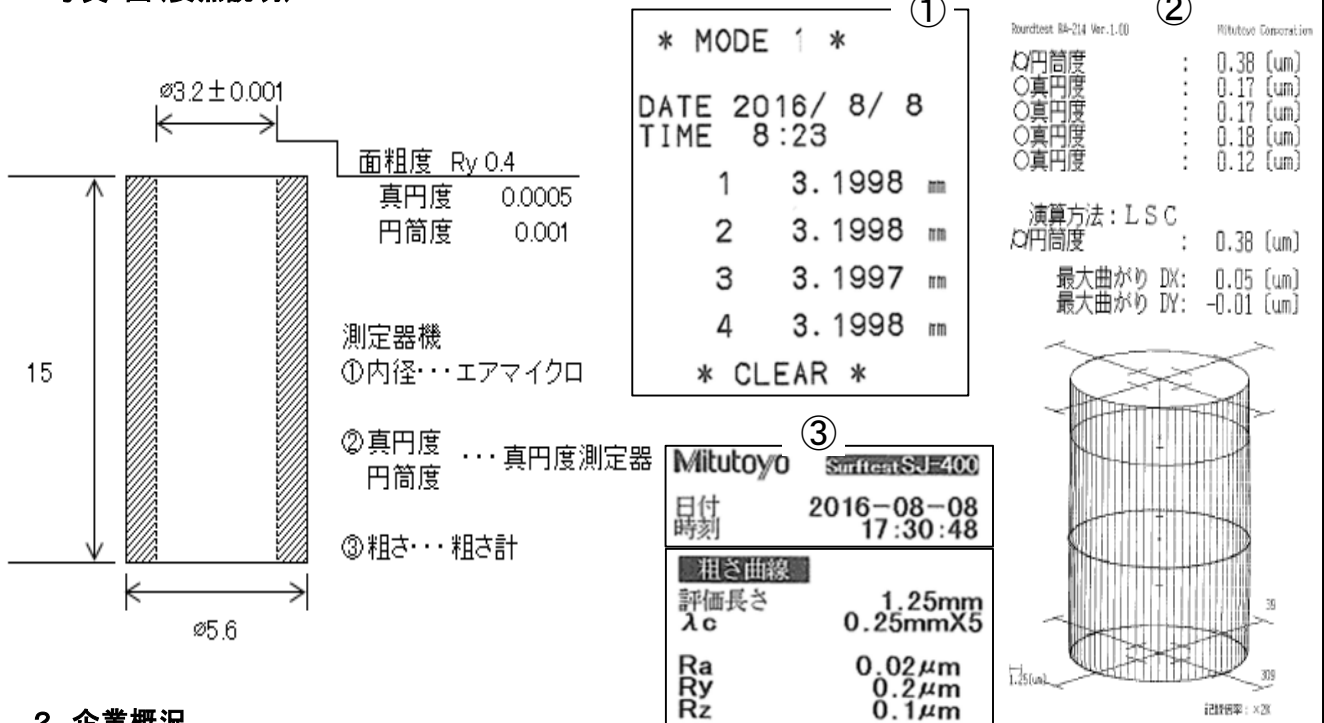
⌀3.2±0.001

面粗度 Ry 0.4
真円度 0.0005
円筒度 0.001

15

⌀5.6

測定器機
①内径・・・エアマイクロ

②真円度
円筒度 ・・・真円度測定器

③粗さ・・・粗さ計

①
* MODE 1 *

DATE 2016/ 8/ 8
TIME 8:23

1 3.1998 mm
2 3.1998 mm
3 3.1997 mm
4 3.1998 mm
* CLEAR *

②
Roundtest RA-214 Ver.1.00 Mitutoyo Corporation

円筒度 : 0.38 [um]
○真円度 : 0.17 [um]
○真円度 : 0.17 [um]
○真円度 : 0.18 [um]
○真円度 : 0.12 [um]

演算方法：LSC
円筒度 : 0.38 [um]
最大曲がり DX: 0.05 [um]
最大曲がり DY: -0.01 [um]

1.25[um]
39
309
記録倍率：×2K

③
Mitutoyo Surftest SJ-400
日付 2016−08−08
時刻 17:30:48

粗さ曲線
評価長さ 1.25mm
λc 0.25mmX5

Ra 0.02$\mu$m
Ry 0.2$\mu$m
Rz 0.1$\mu$m

3. 企業概況